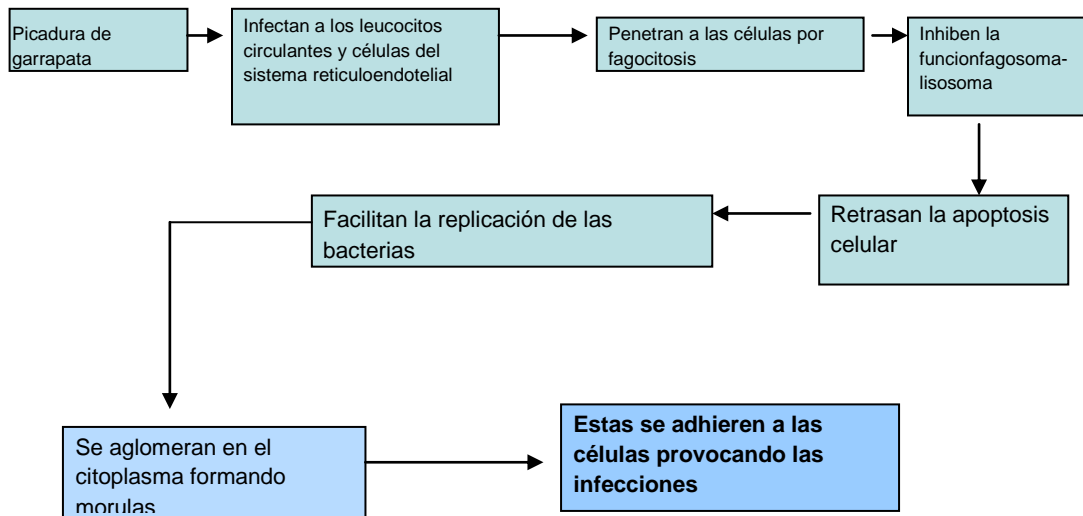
Picadura de garrapata

Infectan a los leucocitos circulantes y células del sistema reticuloendotelial

Penetran a las células por fagocitosis

Inhiben la funcionfagosoma-lisosoma

Retrasan la apoptosis celular

Facilitan la replicación de las bacterias

Se aglomeran en el citoplasma formando morulas

**Estas se adhieren a las células provocando las infecciones**